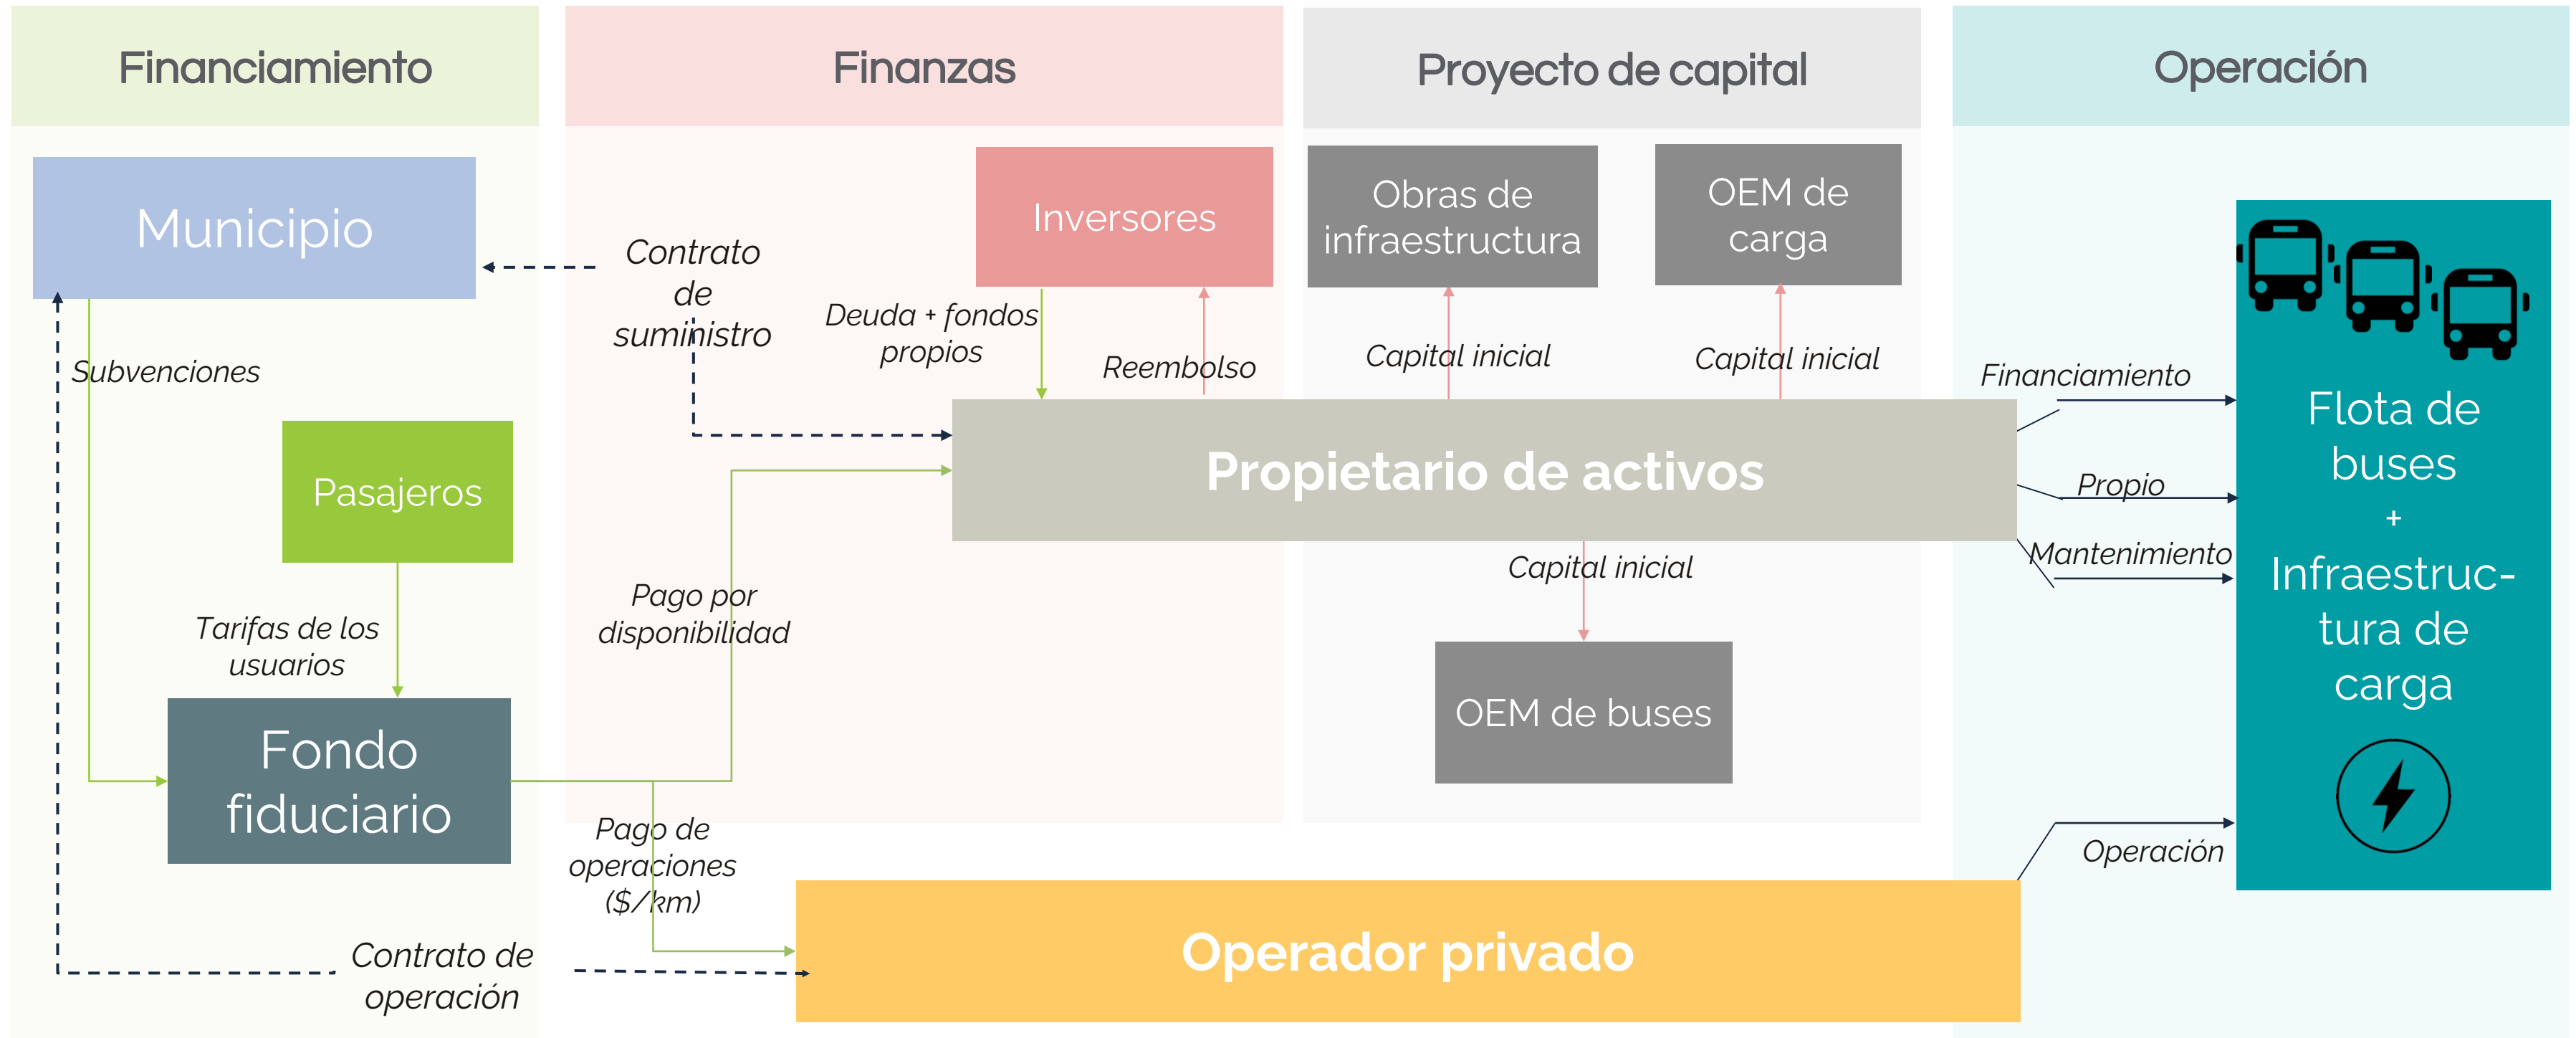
Financiamiento

Finanzas

Proyecto de capital

Operación

Municipio

Contrato de suministro

Inversores

Obras de infraestructura

OEM de carga

Deuda + fondos propios

Reembolso

Capital inicial

Capital inicial

Subvenciones

Financiamiento

Flota de buses + Infraestructura de carga

Pasajeros

Propietario de activos

Propio

Mantenimiento

Capital inicial

Pago por disponibilidad

Tarifas de los usuarios

OEM de buses

Fondo fiduciario

Pago de operaciones ($/km)

Operación

Contrato de operación

Operador privado